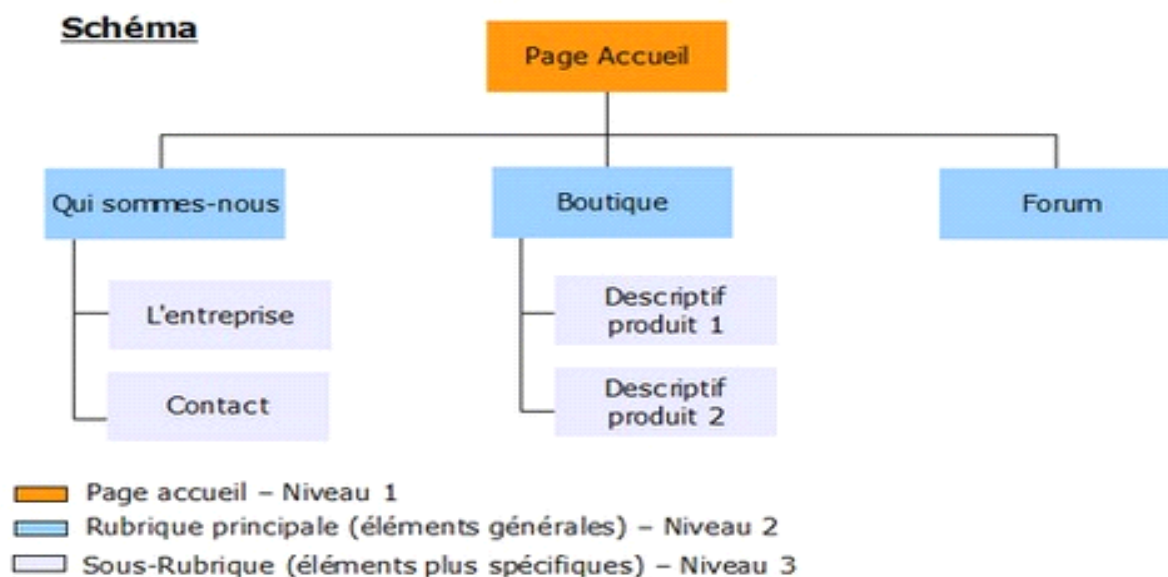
Schéma

Page Accueil

Qui sommes-nous

Boutique

Forum

L'entreprise

Contact

Descriptif produit 1

Descriptif produit 2

Page accueil – Niveau 1

Rubrique principale (éléments générales) – Niveau 2

Sous-Rubrique (éléments plus spécifiques) – Niveau 3